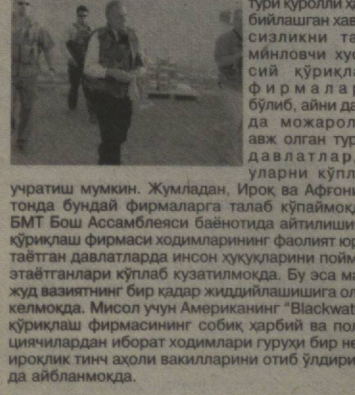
тури қуролли х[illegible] бирлашган хав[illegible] сизликни та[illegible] минловчи хус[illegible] сий қуриқла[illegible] фирмалар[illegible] бўлиб, айни да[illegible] да можарол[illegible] авж олган тур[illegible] давлатлар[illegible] уларни кўпл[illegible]

учратиш мумкин. Жумладан, Ироқ ва Афғони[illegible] тонда бундай фирмаларга талаб кўпаймоқ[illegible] БМТ Бош Ассамблеяси баёнотида айтилиши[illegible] қўриқлаш фирмаси ходимларининг фаолият ю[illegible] таётган давлатларда инсон ҳуқуқларини поймо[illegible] этаётганлари кўплаб кузатилмоқда. Бу эса ма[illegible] жуд вазиятнинг бир қадар жиддийлашишига ол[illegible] келмоқда. Мисол учун Американинг "Blackwat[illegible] қўриқлаш фирмасининг собиқ ҳарбий ва пол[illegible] циячилардан иборат ходимлари гуруҳи бир не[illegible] ироқлик тинч аҳоли вакилларини отиб ўлдири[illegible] да айбланмоқда.